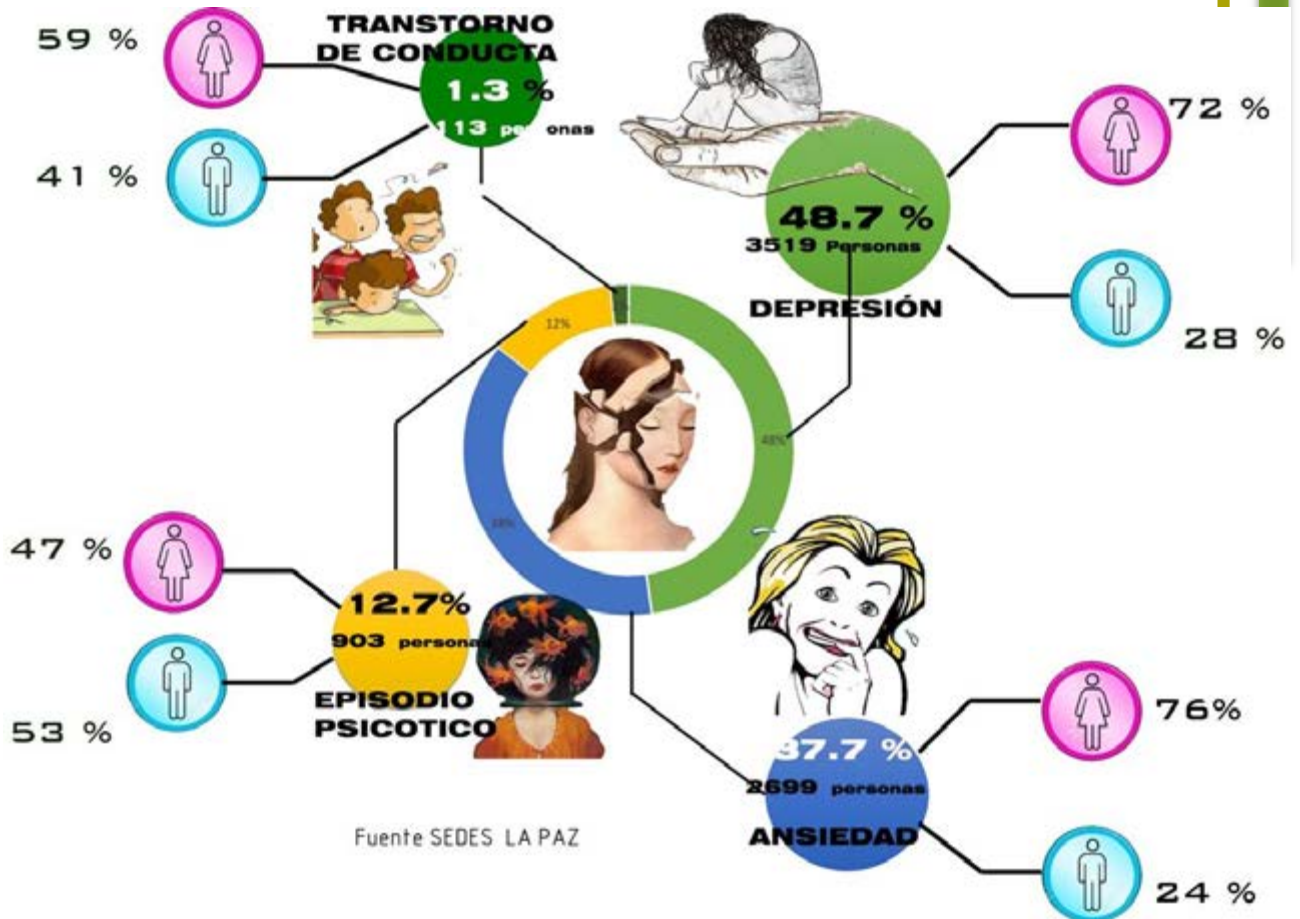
59 %

TRANSTORNO DE CONDUCTA

1.3 %

113 personas

41 %

72 %

48.7 %

3519 Personas

DEPRESIÓN

28 %

12%

48%

38%

47 %

12.7%

903 personas

53 %

EPISODIO PSICOTICO

76%

37.7 %

2699 personas

ANSIEDAD

24 %

Fuente SEDES LA PAZ